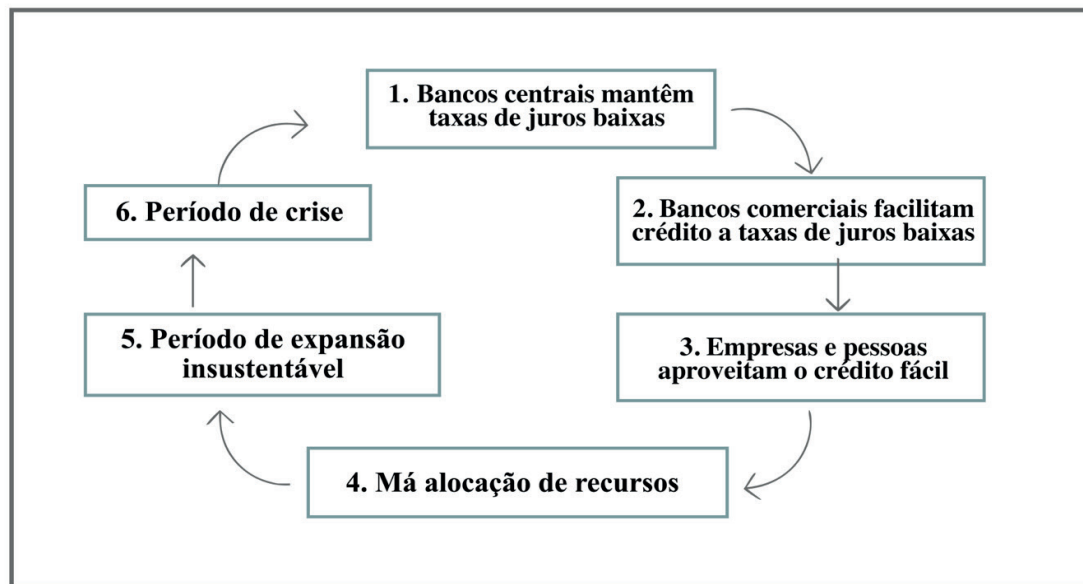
1. Bancos centrais mantêm taxas de juros baixas

2. Bancos comerciais facilitam crédito a taxas de juros baixas

3. Empresas e pessoas aproveitam o crédito fácil

4. Má alocação de recursos

5. Período de expansão insustentável

6. Período de crise